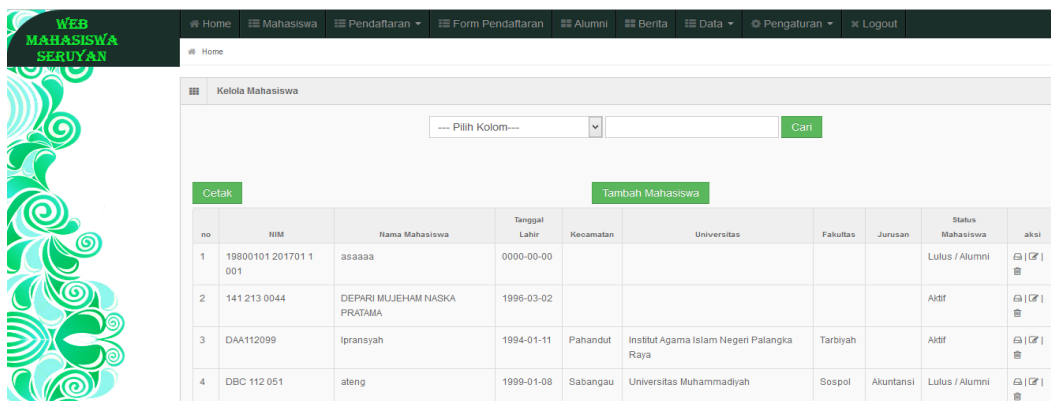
WEB MAHASISWA SERUYAN

Home | Mahasiswa | Pendaftaran ▾ | Form Pendaftaran | Alumni | Berita | Data ▾ | Pengaturan ▾ | Logout

Home

Kelola Mahasiswa

--- Pilih Kolom--- | Cari

Cetak

Tambah Mahasiswa

| no | NIM | Nama Mahasiswa | Tanggal Lahir | Kecamatan | Universitas | Fakultas | Jurusan | Status Mahasiswa | aksi |
|---|---|---|---|---|---|---|---|---|---|
| 1 | 19800101 201701 1 001 | asaaaa | 0000-00-00 | | | | | Lulus / Alumni | |
| 2 | 141 213 0044 | DEPARI MUJEHAM NASKA PRATAMA | 1996-03-02 | | | | | Aktif | |
| 3 | DAA112099 | Ipransyah | 1994-01-11 | Pahandut | Institut Agama Islam Negeri Palangka Raya | Tarbiyah | | Aktif | |
| 4 | DBC 112 051 | ateng | 1999-01-08 | Sabangau | Universitas Muhammadiyah | Sospol | Akuntansi | Lulus / Alumni | |